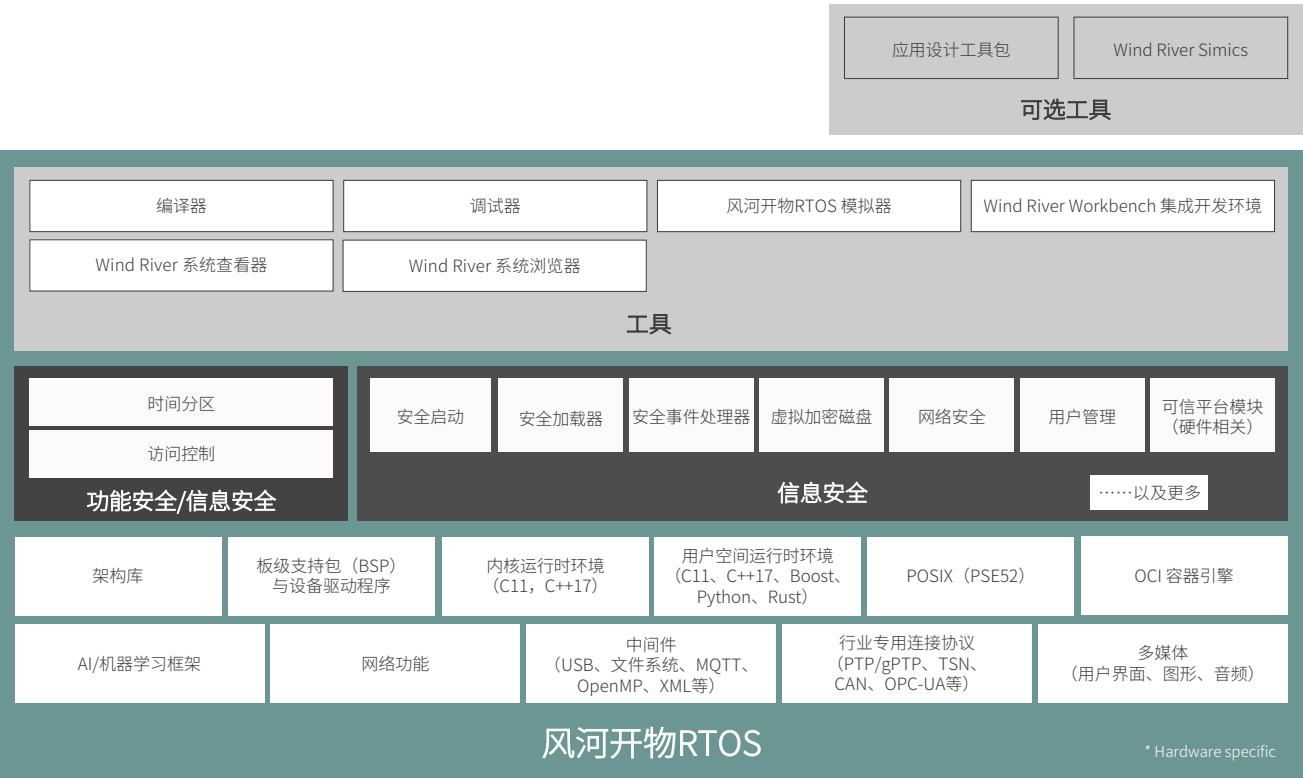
应用设计工具包

Wind River Simics

可选工具

编译器

调试器

风河开物RTOS 模拟器

Wind River Workbench 集成开发环境

Wind River 系统查看器

Wind River 系统浏览器

工具

时间分区

访问控制

功能安全/信息安全

安全启动

安全加载器

安全事件处理器

虚拟加密磁盘

网络安全

用户管理

可信平台模块（硬件相关）

信息安全

……以及更多

架构库

板级支持包（BSP）与设备驱动程序

内核运行时环境（C11，C++17）

用户空间运行时环境（C11、C++17、Boost、Python、Rust）

POSIX（PSE52）

OCI 容器引擎

AI/机器学习框架

网络功能

中间件（USB、文件系统、MQTT、OpenMP、XML等）

行业专用连接协议（PTP/gPTP、TSN、CAN、OPC-UA等）

多媒体（用户界面、图形、音频）

风河开物RTOS

* Hardware specific